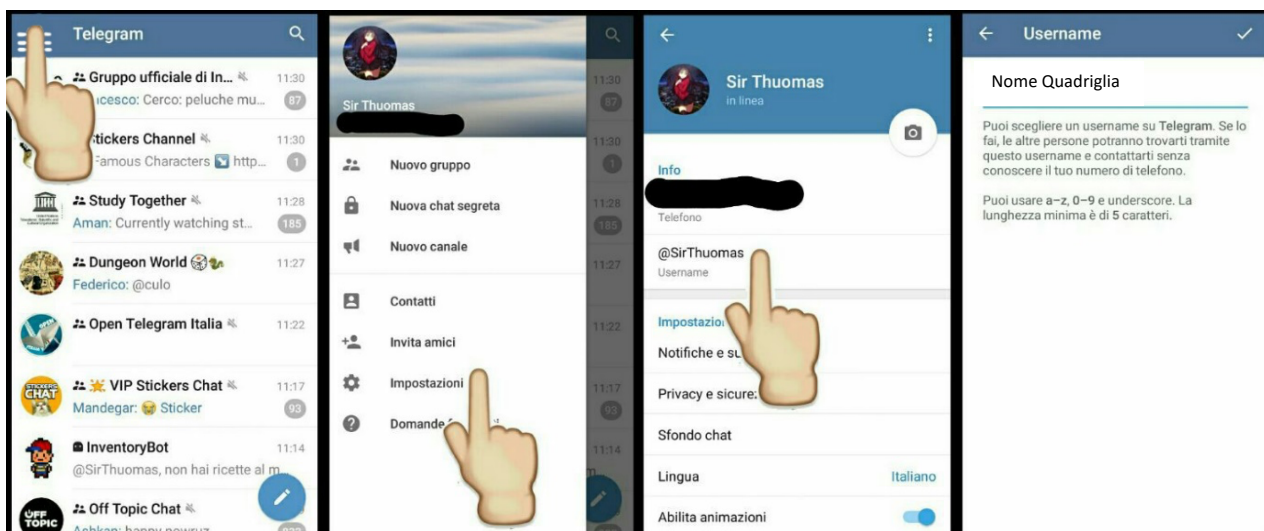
Telegram

Gruppo ufficiale di In... 11:30
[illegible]cesco: Cerco: peluche mu... 87

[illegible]tickers Channel 11:30
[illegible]amous Characters http... 1

Study Together 11:28
Aman: Currently watching st... 185

Dungeon World 11:27
Federico: @culo

Open Telegram Italia 11:22

VIP Stickers Chat 11:17
Mandegar: Sticker 93

InventoryBot 11:14
@SirThuomas, non hai ricette al m...

Off Topic Chat
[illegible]

Sir Thuomas

Nuovo gruppo
Nuova chat segreta
Nuovo canale
Contatti
Invita amici
Impostazioni
Domande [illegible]

Sir Thuomas
in linea

Info
Telefono
@SirThuomas
Username

Impostazio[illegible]
Notifiche e su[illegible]
Privacy e sicure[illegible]
Sfondo chat
Lingua Italiano
Abilita animazioni

Username

Nome Quadriglia

Puoi scegliere un username su Telegram. Se lo fai, le altre persone potranno trovarti tramite questo username e contattarti senza conoscere il tuo numero di telefono.

Puoi usare a–z, 0–9 e underscore. La lunghezza minima è di 5 caratteri.